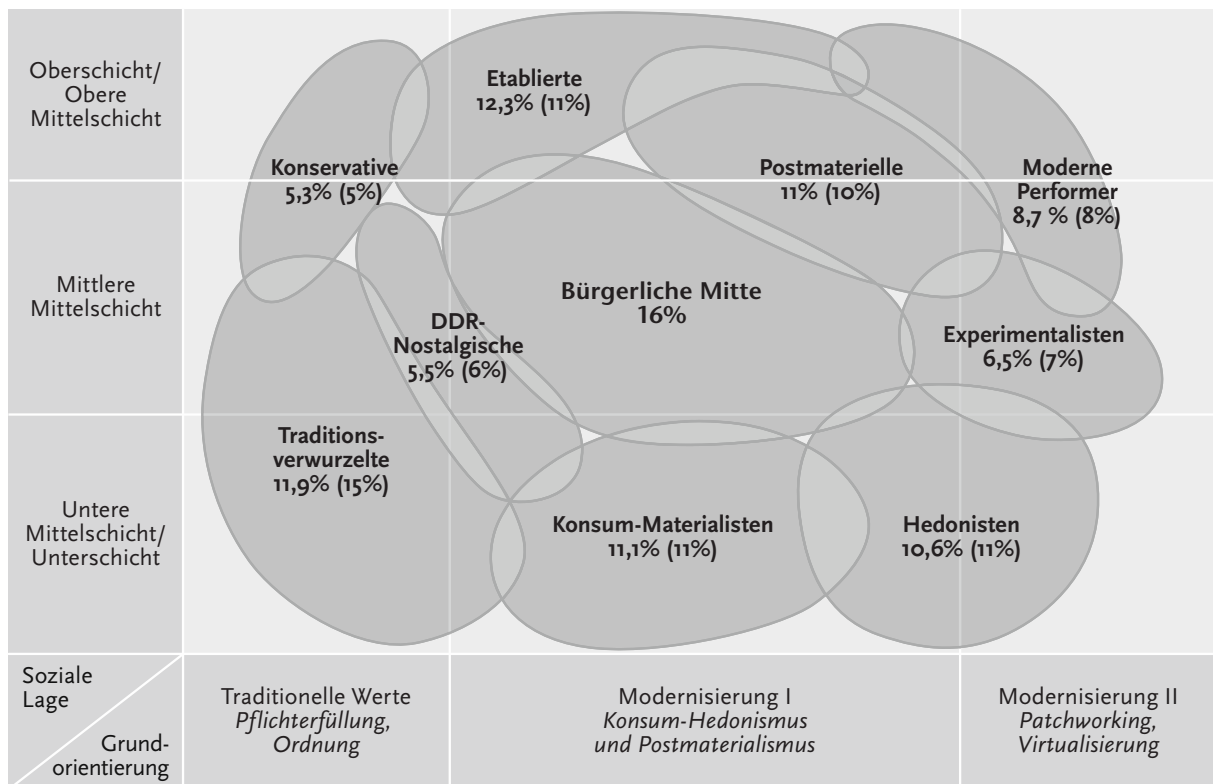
Oberschicht/ Obere Mittelschicht

Mittlere Mittelschicht

Untere Mittelschicht/ Unterschicht

Etablierte
12,3% (11%)

Konservative
5,3% (5%)

Postmaterielle
11% (10%)

Moderne Performer
8,7 % (8%)

Bürgerliche Mitte
16%

DDR-Nostalgische
5,5% (6%)

Experimentalisten
6,5% (7%)

Traditionsverwurzelte
11,9% (15%)

Konsum-Materialisten
11,1% (11%)

Hedonisten
10,6% (11%)

Soziale Lage

Grundorientierung

Traditionelle Werte
*Pflichterfüllung, Ordnung*

Modernisierung I
*Konsum-Hedonismus und Postmaterialismus*

Modernisierung II
*Patchworking, Virtualisierung*